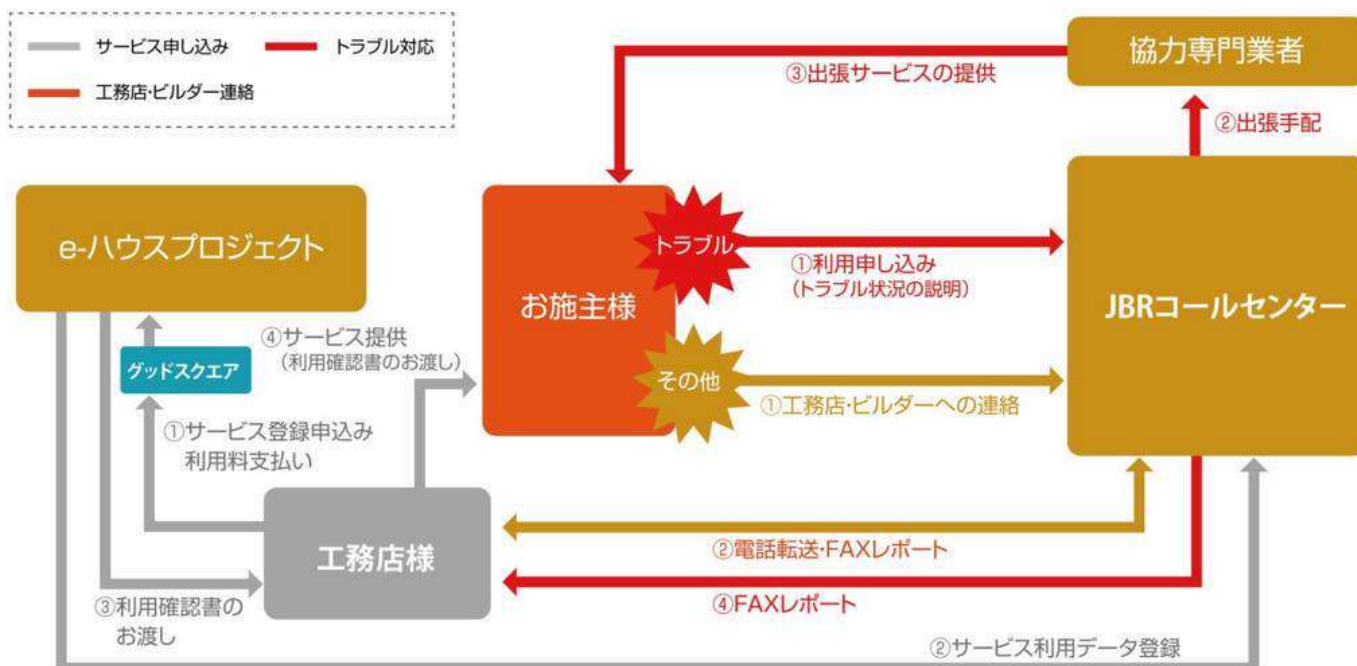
サービス申し込み
トラブル対応
工務店・ビルダー連絡

協力専門業者
③出張サービスの提供
②出張手配

e-ハウスプロジェクト
お施主様
トラブル
①利用申し込み
(トラブル状況の説明)
JBRコールセンター
④サービス提供
(利用確認書のお渡し)
グッドスクエア
その他
①工務店・ビルダーへの連絡
①サービス登録申込み
利用料支払い
工務店様
②電話転送・FAXレポート
④FAXレポート
③利用確認書の
お渡し
②サービス利用データ登録